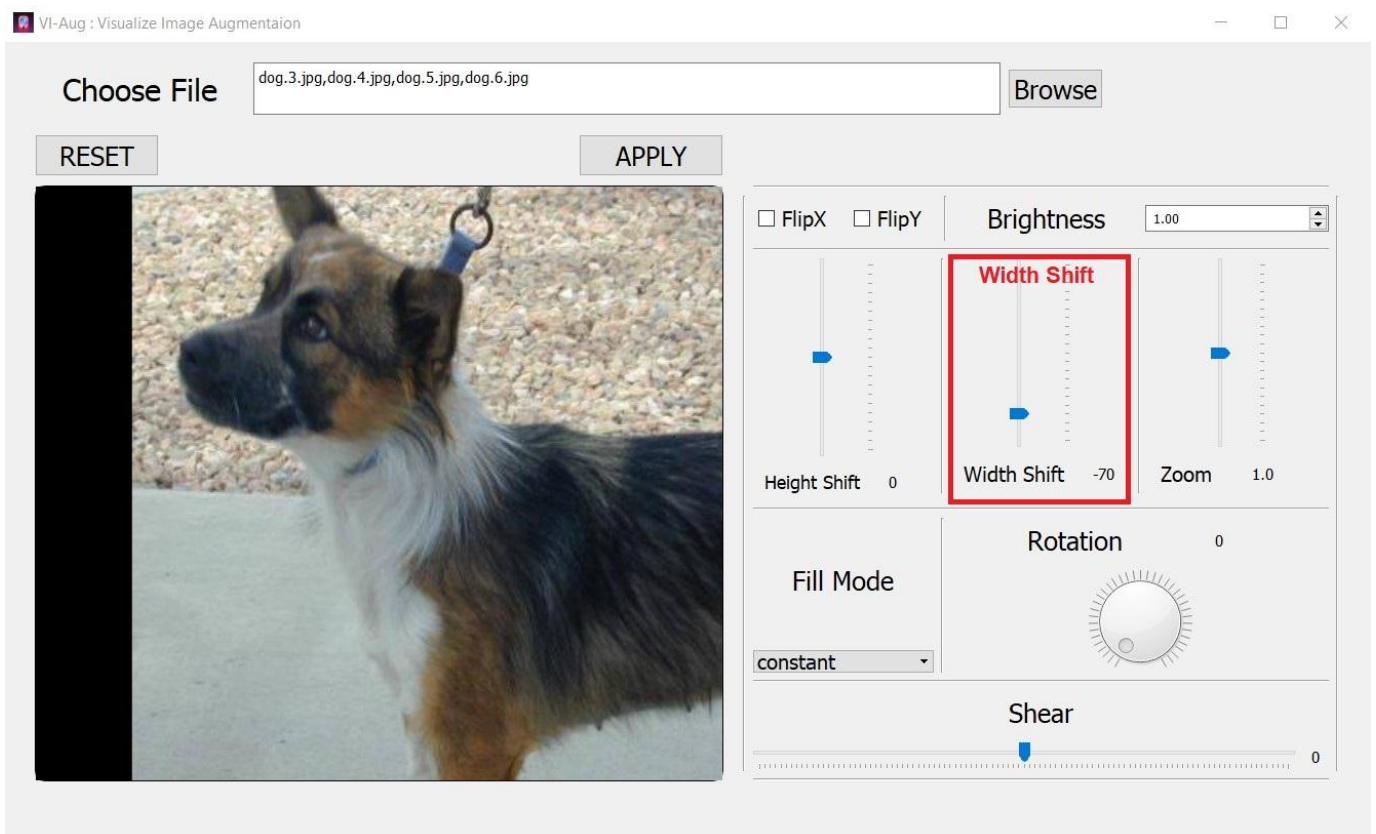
VI-Aug : Visualize Image Augmentaion

Choose File

dog.3.jpg,dog.4.jpg,dog.5.jpg,dog.6.jpg

Browse

RESET

APPLY

☐ FlipX ☐ FlipY

Brightness

1.00

Width Shift

Height Shift 0

Width Shift -70

Zoom 1.0

Fill Mode

constant

Rotation 0

Shear

0